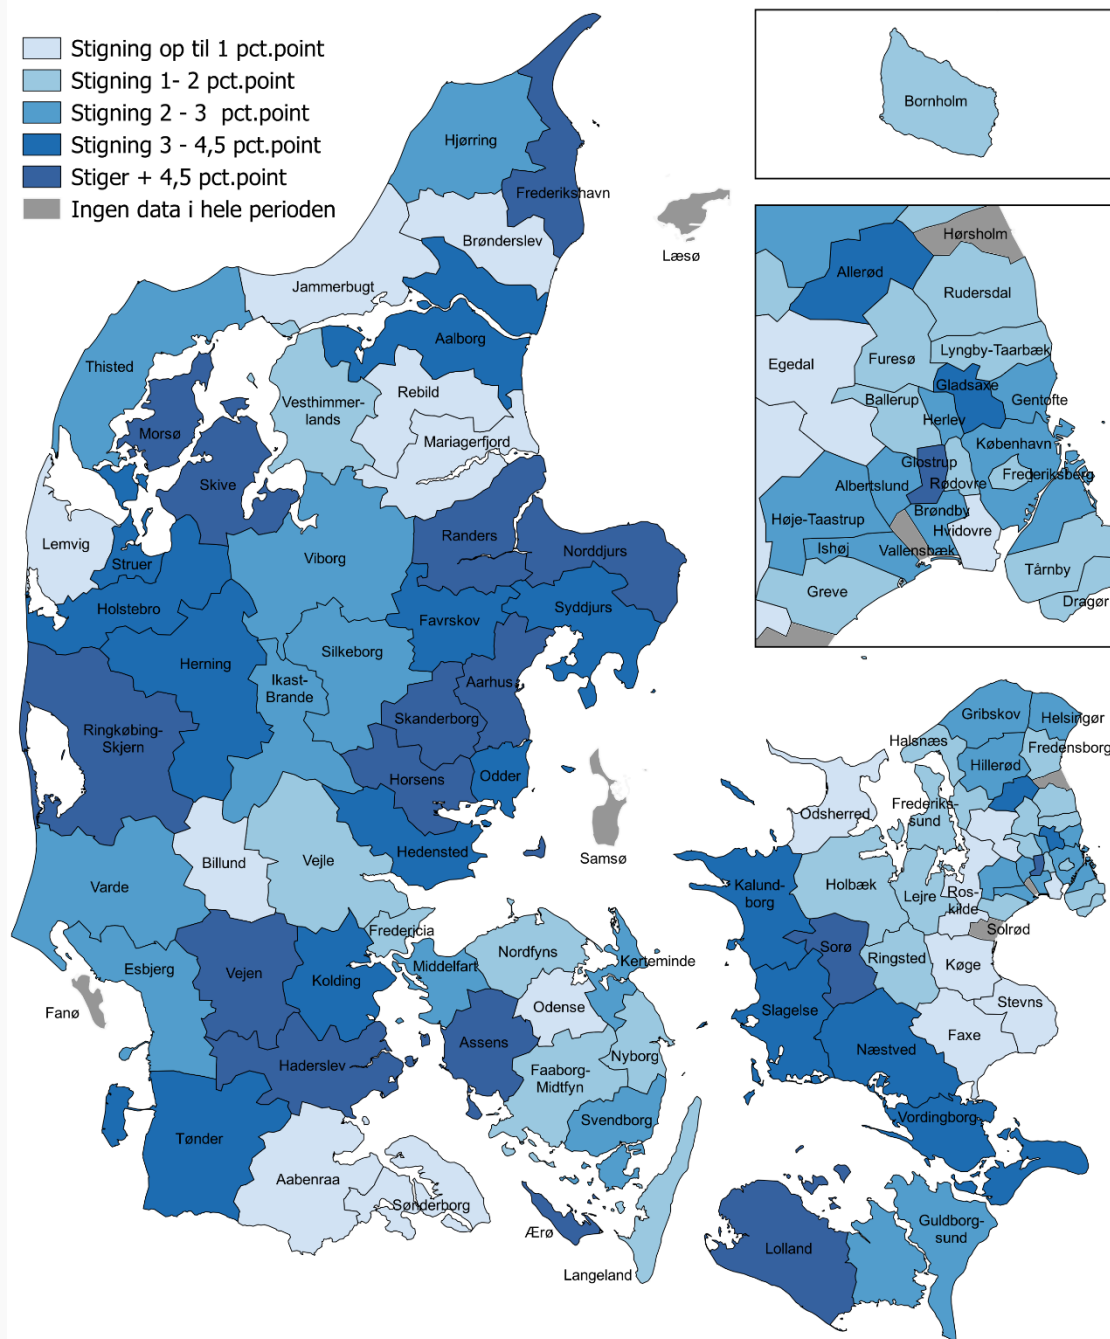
Stigning op til 1 pct.point
Stigning 1- 2 pct.point
Stigning 2 - 3 pct.point
Stigning 3 - 4,5 pct.point
Stiger + 4,5 pct.point
Ingen data i hele perioden

Bornholm

Hørsholm
Allerød
Rudersdal
Egedal
Furesø
Lyngby-Taarbæk
Gladsaxe
Ballerup
Gentofte
Herlev
København
Glostrup
Frederiksberg
Albertslund
Rødovre
Brøndby
Høje-Taastrup
Hvidovre
Ishøj
Vallensbæk
Tårnby
Greve
Dragør

Hjørring
Frederikshavn
Læsø
Brønderslev
Jammerbugt
Aalborg
Thisted
Vesthimmerlands
Rebild
Mariagerfjord
Morsø
Skive
Lemvig
Struer
Viborg
Randers
Norddjurs
Holstebro
Favrskov
Syddjurs
Herning
Silkeborg
Ikast-Brande
Aarhus
Ringkøbing-Skjern
Skanderborg
Horsens
Odder
Hedensted
Samsø
Billund
Vejle
Varde
Fredericia
Esbjerg
Vejen
Kolding
Middelfart
Nordfyns
Kerteminde
Fanø
Odense
Assens
Nyborg
Faaborg-Midtfyn
Haderslev
Svendborg
Tønder
Aabenraa
Sønderborg
Ærø
Langeland

Gribskov
Helsingør
Halsnæs
Fredensborg
Hillerød
Odsherred
Frederikssund
Kalundborg
Holbæk
Lejre
Roskilde
Solrød
Sorø
Ringsted
Køge
Slagelse
Stevns
Faxe
Næstved
Vordingborg
Lolland
Guldborgsund